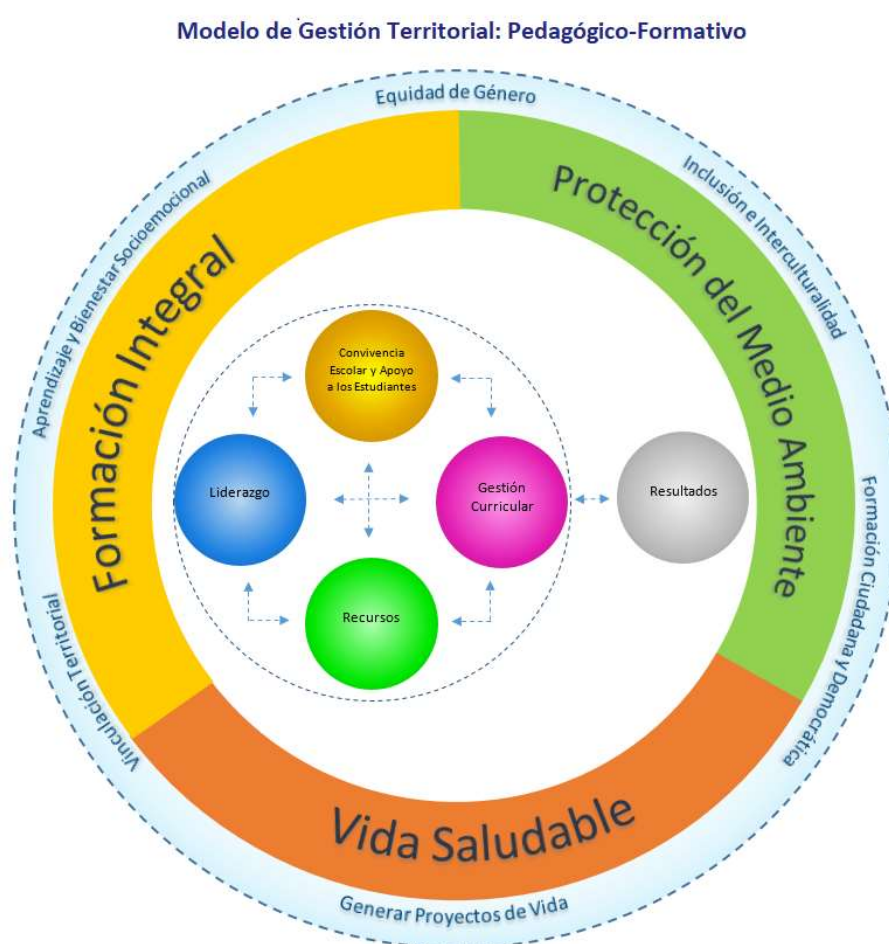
Modelo de Gestión Territorial: Pedagógico-Formativo

Equidad de Género

Inclusión e Interculturalidad

Formación Ciudadana y Democrática

Generar Proyectos de Vida

Vinculación Territorial

Aprendizaje y Bienestar Socioemocional

Formación Integral

Protección del Medio Ambiente

Vida Saludable

Convivencia Escolar y Apoyo a los Estudiantes

Liderazgo

Gestión Curricular

Resultados

Recursos